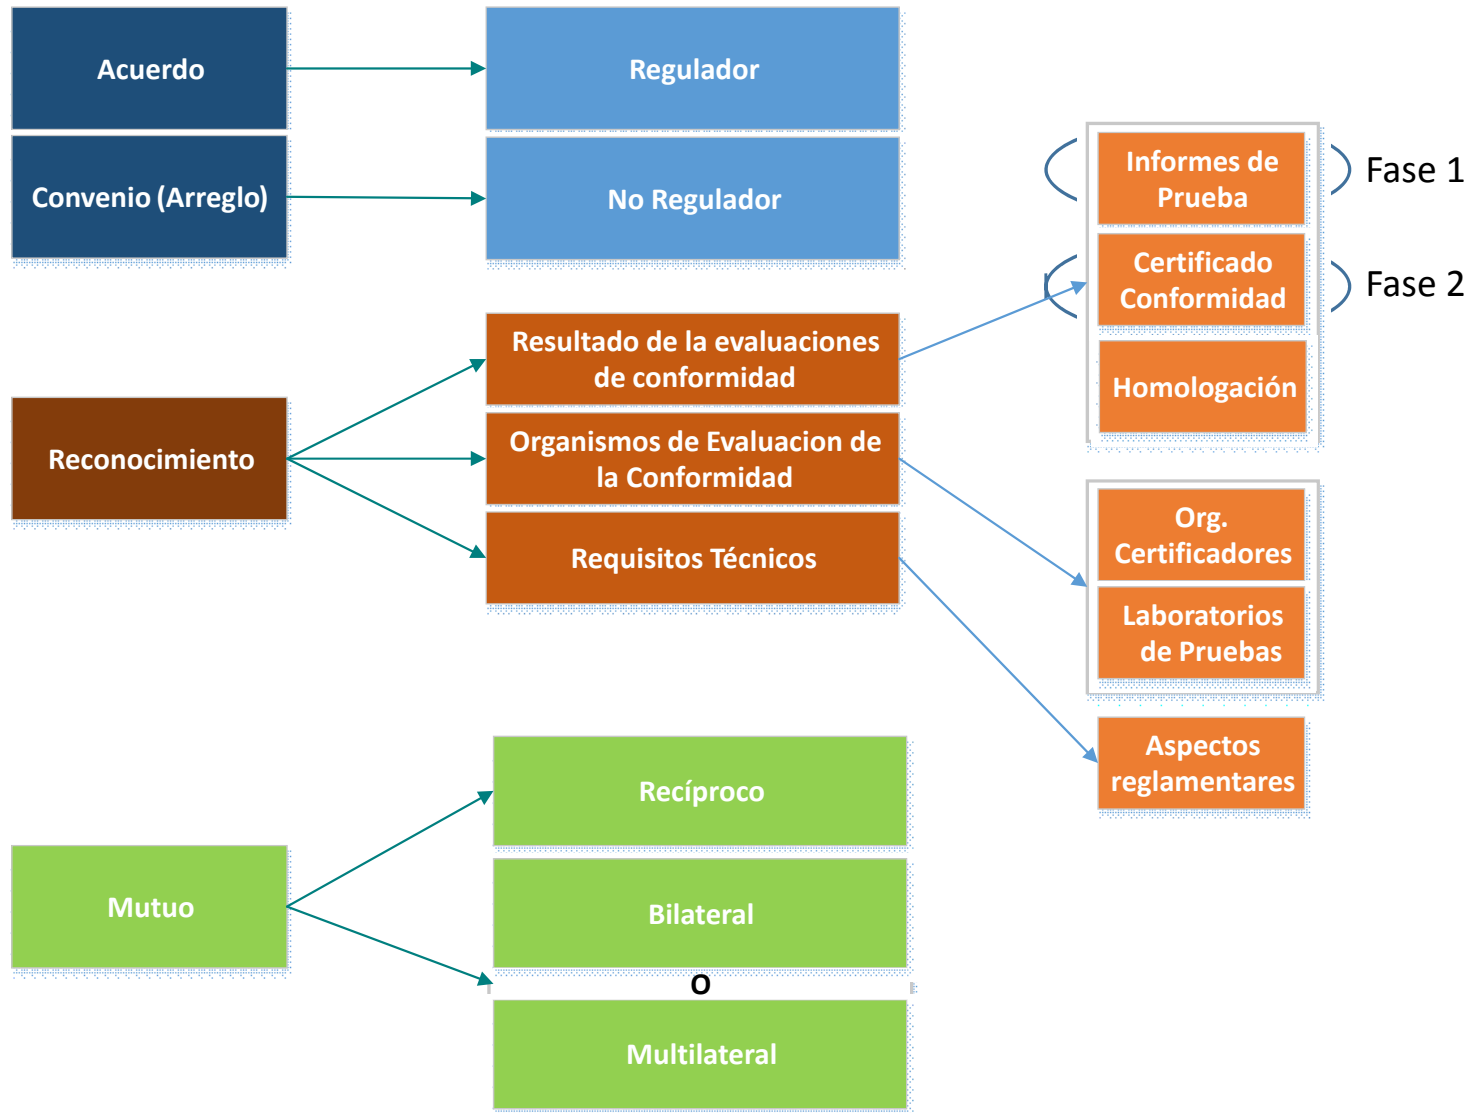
Acuerdo

Regulador

Convenio (Arreglo)

No Regulador

Informes de Prueba

Fase 1

Certificado Conformidad

Fase 2

Homologación

Resultado de la evaluaciones de conformidad

Reconocimiento

Organismos de Evaluacion de la Conformidad

Requisitos Técnicos

Org. Certificadores

Laboratorios de Pruebas

Aspectos reglamentares

Recíproco

Mutuo

Bilateral

O

Multilateral